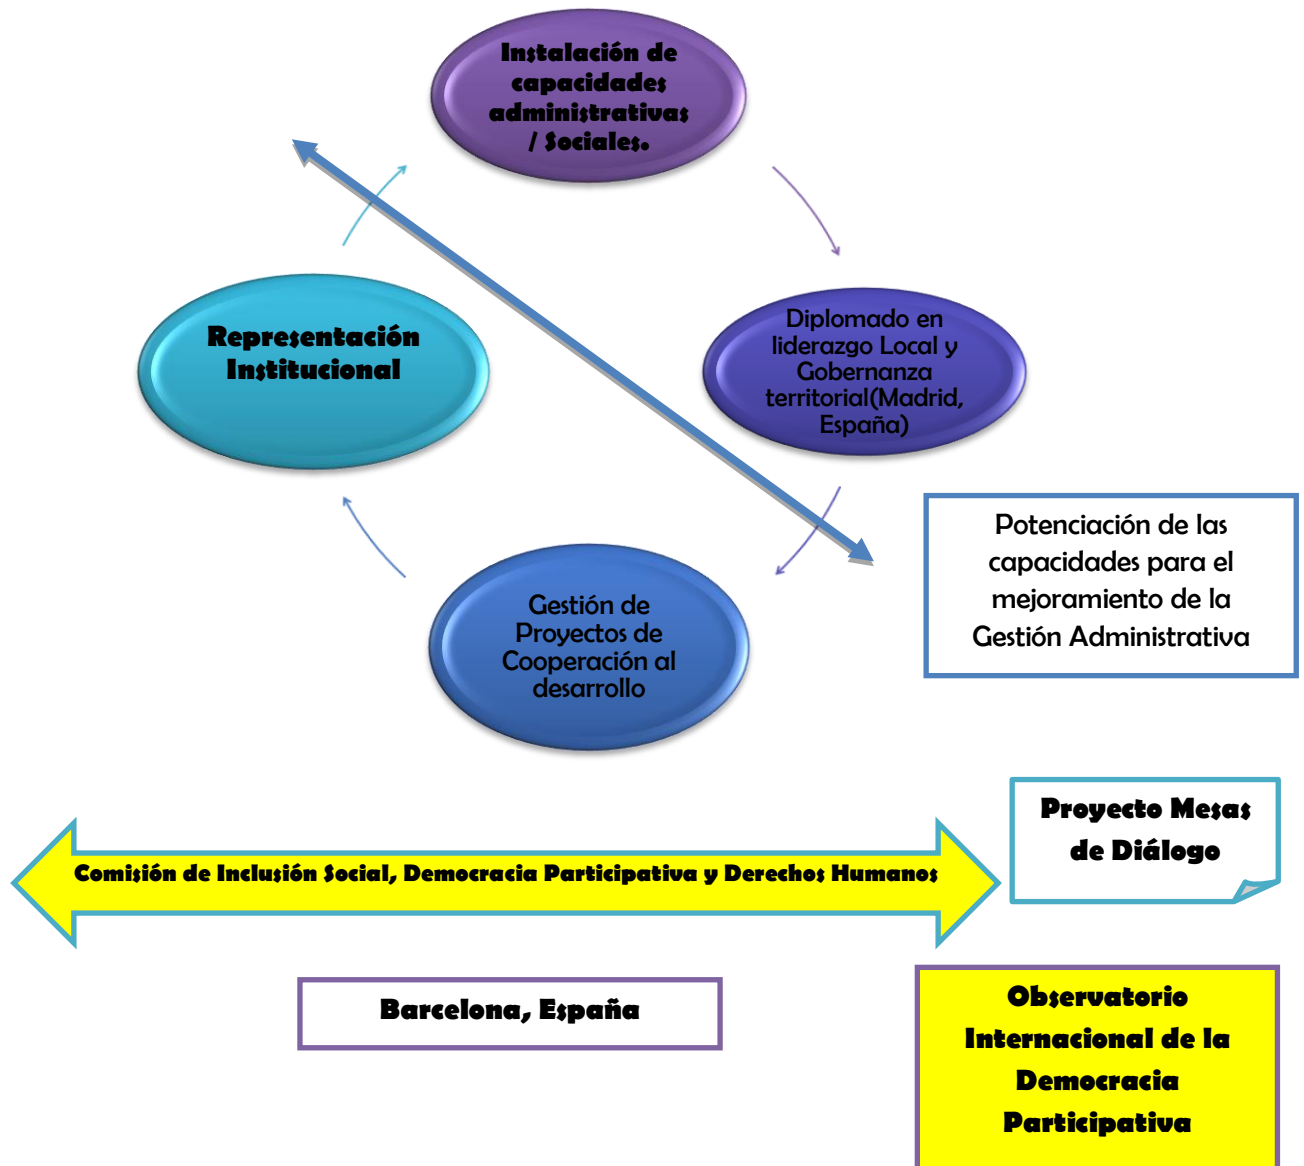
Instalación de capacidades administrativas / Sociales.

Diplomado en liderazgo Local y Gobernanza territorial(Madrid, España)

Gestión de Proyectos de Cooperación al desarrollo

Representación Institucional

Potenciación de las capacidades para el mejoramiento de la Gestión Administrativa

Proyecto Mesas de Diálogo

Comisión de Inclusión Social, Democracia Participativa y Derechos Humanos

Barcelona, España

Observatorio Internacional de la Democracia Participativa